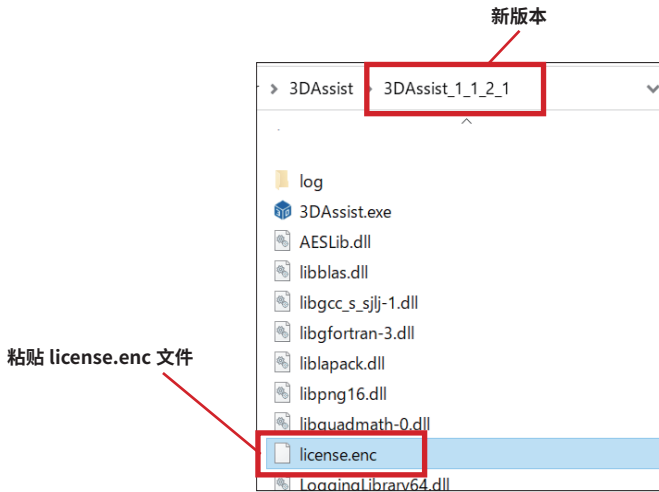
新版本

3DAssist > 3DAssist_1_1_2_1

log
3DAssist.exe
AESLib.dll
libblas.dll
libgcc_s_sjlj-1.dll
libgfortran-3.dll
liblapack.dll
libpng16.dll
libquadmath-0.dll
license.enc
LoggingLibrary64.dll

粘贴 license.enc 文件